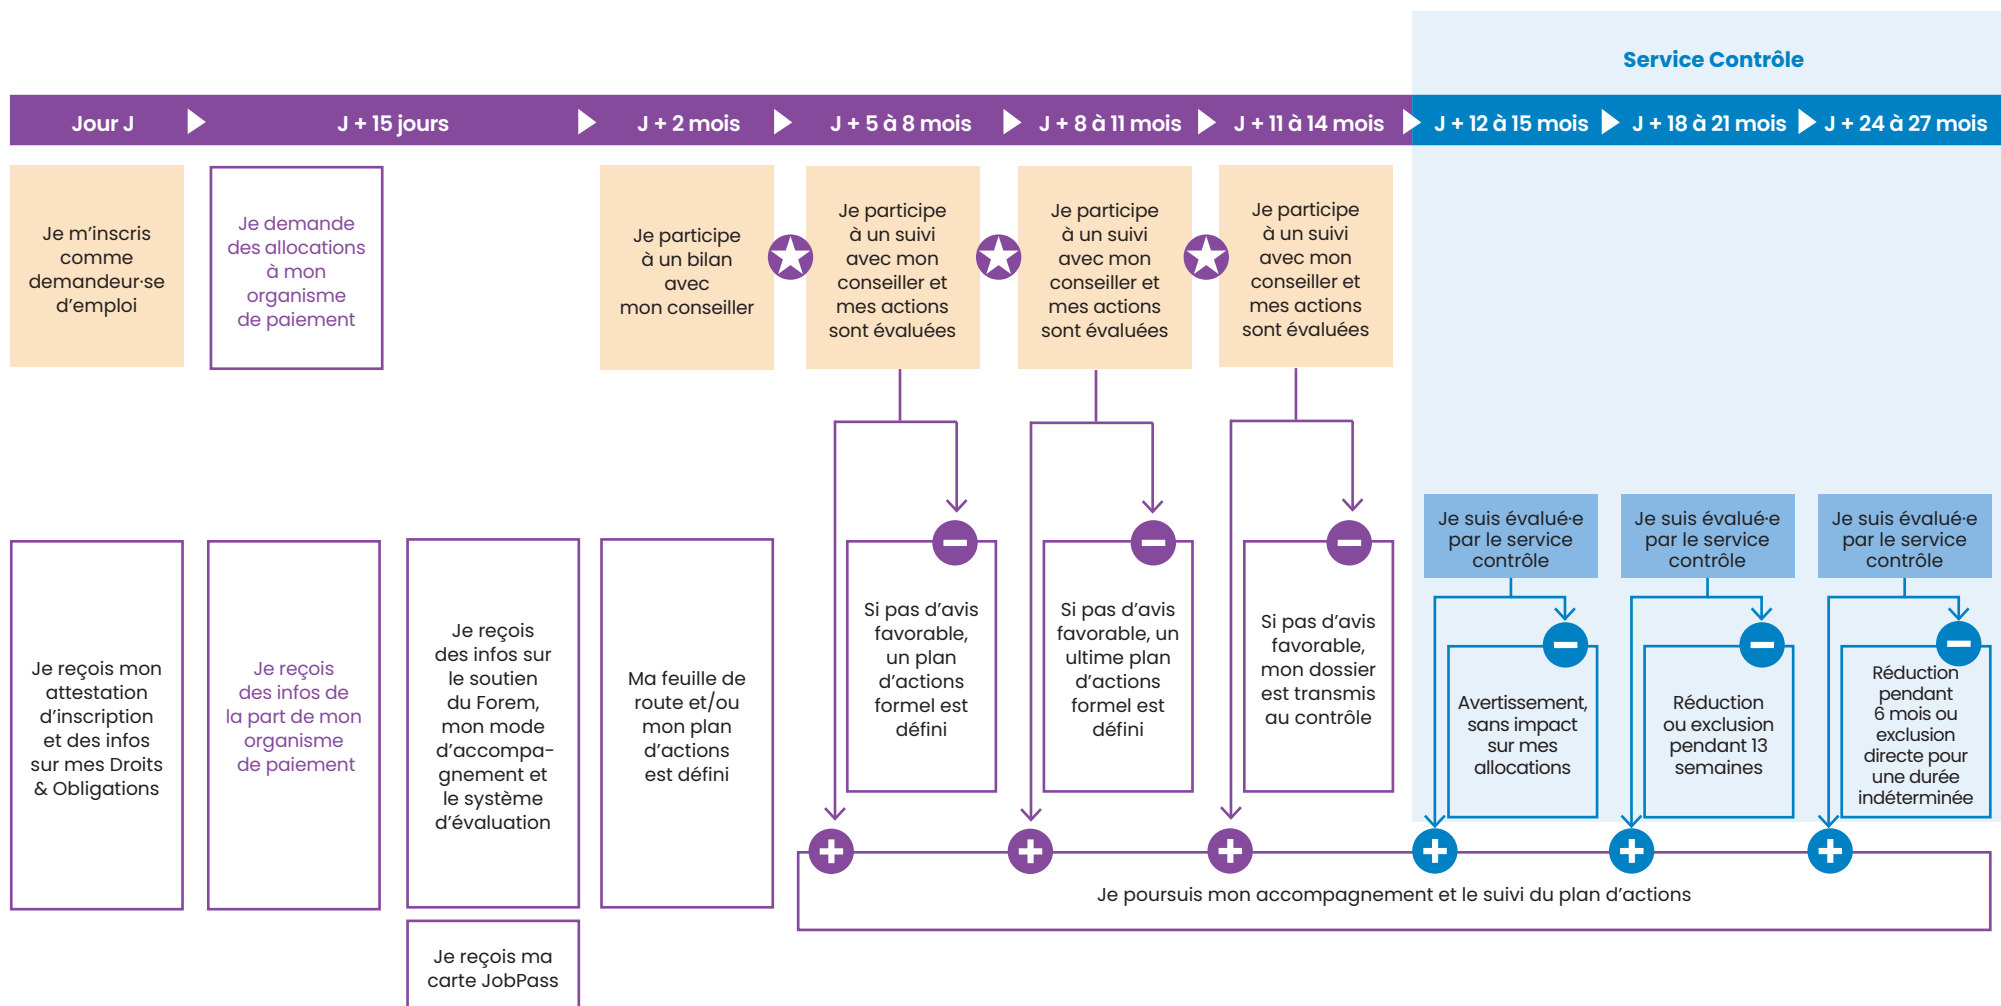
Service Contrôle

Jour J | J + 15 jours | J + 2 mois | J + 5 à 8 mois | J + 8 à 11 mois | J + 11 à 14 mois | J + 12 à 15 mois | J + 18 à 21 mois | J + 24 à 27 mois

Je m'inscris comme demandeur·se d'emploi

Je demande des allocations à mon organisme de paiement

Je participe à un bilan avec mon conseiller

Je participe à un suivi avec mon conseiller et mes actions sont évaluées

Je participe à un suivi avec mon conseiller et mes actions sont évaluées

Je participe à un suivi avec mon conseiller et mes actions sont évaluées

Je reçois mon attestation d'inscription et des infos sur mes Droits & Obligations

Je reçois des infos de la part de mon organisme de paiement

Je reçois des infos sur le soutien du Forem, mon mode d'accompagnement et le système d'évaluation

Je reçois ma carte JobPass

Ma feuille de route et/ou mon plan d'actions est défini

Si pas d'avis favorable, un plan d'actions formel est défini

Si pas d'avis favorable, un ultime plan d'actions formel est défini

Si pas d'avis favorable, mon dossier est transmis au contrôle

Je suis évalué·e par le service contrôle

Je suis évalué·e par le service contrôle

Je suis évalué·e par le service contrôle

Avertissement, sans impact sur mes allocations

Réduction ou exclusion pendant 13 semaines

Réduction pendant 6 mois ou exclusion directe pour une durée indéterminée

Je poursuis mon accompagnement et le suivi du plan d'actions